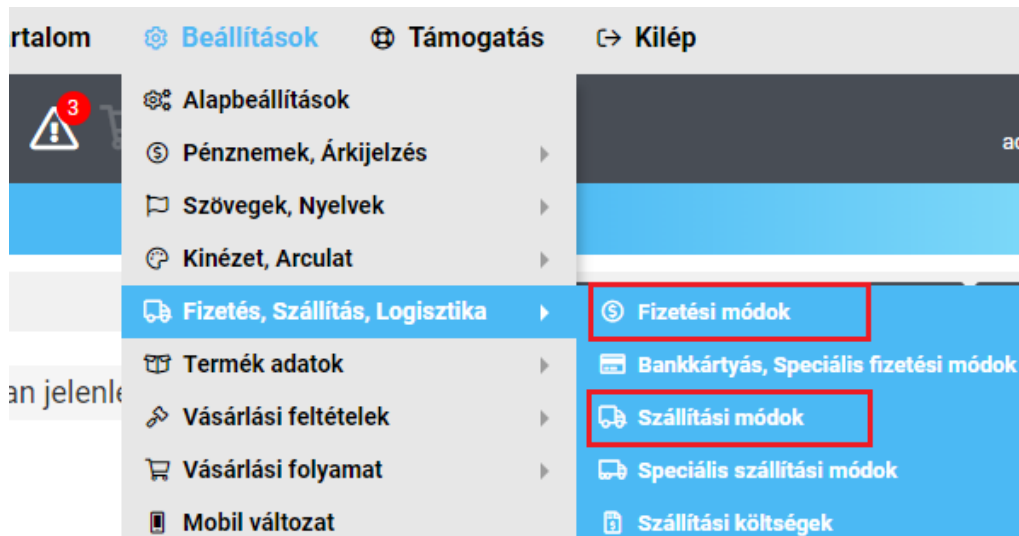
rtalom Beállítások Támogatás Kilép

3

ac

Alapbeállítások
Pénznemek, Árkijelzés
Szövegek, Nyelvek
Kinézet, Arculat
Fizetés, Szállítás, Logisztika
Termék adatok
Vásárlási feltételek
Vásárlási folyamat
Mobil változat

Fizetési módok
Bankkártyás, Speciális fizetési módok
Szállítási módok
Speciális szállítási módok
Szállítási költségek

an jelenle